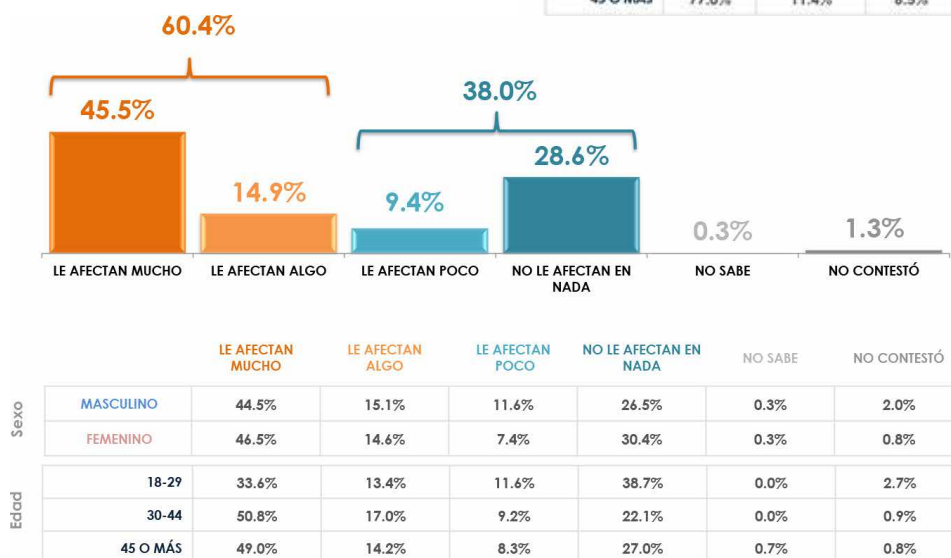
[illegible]

60.4%

45.5%

14.9%

38.0%

9.4%

28.6%

0.3%

1.3%

LE AFECTAN MUCHO | LE AFECTAN ALGO | LE AFECTAN POCO | NO LE AFECTAN EN NADA | NO SABE | NO CONTESTÓ

| | | LE AFECTAN MUCHO | LE AFECTAN ALGO | LE AFECTAN POCO | NO LE AFECTAN EN NADA | NO SABE | NO CONTESTÓ |
|---|---|---|---|---|---|---|---|
| Sexo | MASCULINO | 44.5% | 15.1% | 11.6% | 26.5% | 0.3% | 2.0% |
| | FEMENINO | 46.5% | 14.6% | 7.4% | 30.4% | 0.3% | 0.8% |
| Edad | 18-29 | 33.6% | 13.4% | 11.6% | 38.7% | 0.0% | 2.7% |
| | 30-44 | 50.8% | 17.0% | 9.2% | 22.1% | 0.0% | 0.9% |
| | 45 O MÁS | 49.0% | 14.2% | 8.3% | 27.0% | 0.7% | 0.8% |